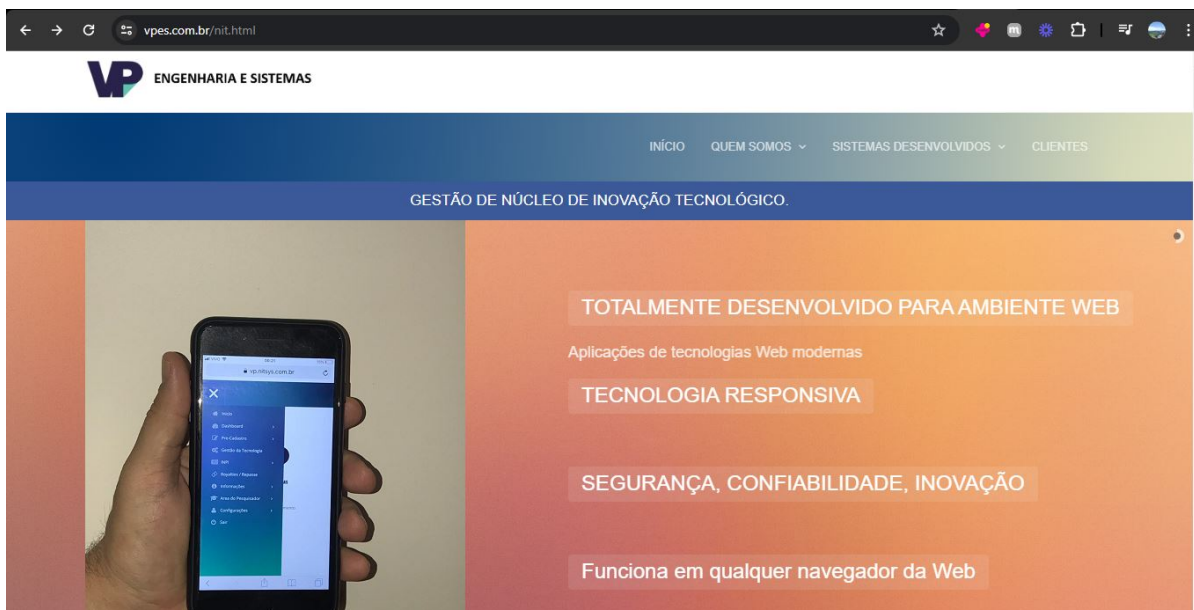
vpes.com.br/nit.html

ENGENHARIA E SISTEMAS

INÍCIO QUEM SOMOS SISTEMAS DESENVOLVIDOS CLIENTES

GESTÃO DE NÚCLEO DE INOVAÇÃO TECNOLÓGICO.

vp.nitsys.com.br

Início
Dashboard
Pré-Cadastro
Gestão da Tecnologia
NPI
Registros / Repasse
Informações
Área do Pesquisador
Configurações
Sair

TOTALMENTE DESENVOLVIDO PARA AMBIENTE WEB

Aplicações de tecnologias Web modernas

TECNOLOGIA RESPONSIVA

SEGURANÇA, CONFIABILIDADE, INOVAÇÃO

Funciona em qualquer navegador da Web